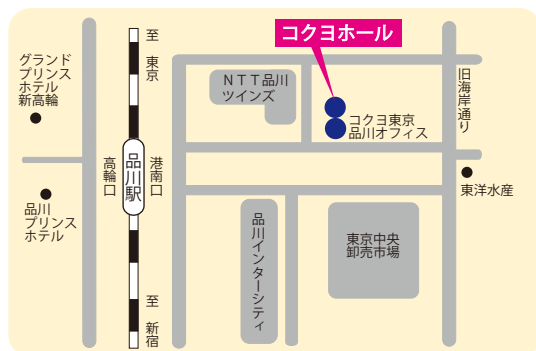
コクヨホール

グランド
プリンス
ホテル
新高輪

至
東京

NTT品川
ツインズ

旧
海
岸
通
り

コクヨ東京
品川オフィス

高輪口

品川駅

港南口

品川
プリンス
ホテル

東洋水産

品川インターシティ

東京中央
卸売市場

至
新宿